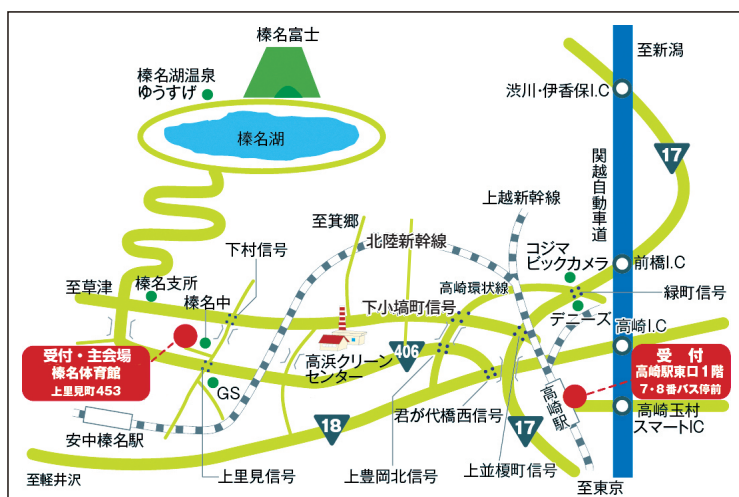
榛名富士

榛名湖温泉
ゆうすげ

榛名湖

至新潟

渋川・伊香保I.C

17

関越自動車道

上越新幹線

至箕郷

北陸新幹線

下村信号

コジマ
ビックカメラ

前橋I.C

至草津

榛名支所

高崎環状線

緑町信号

榛名中

下小塙町信号

デニーズ

高崎I.C

受付・主会場
榛名体育館
上里見町453

高浜クリーン
センター

406

受　付
高崎駅東口１階
７・８番バス停前

GS

高崎駅

高崎玉村
スマートIC

安中榛名駅

18

君が代橋西信号

17

至軽井沢

上里見信号

上豊岡北信号

上並榎町信号

至東京